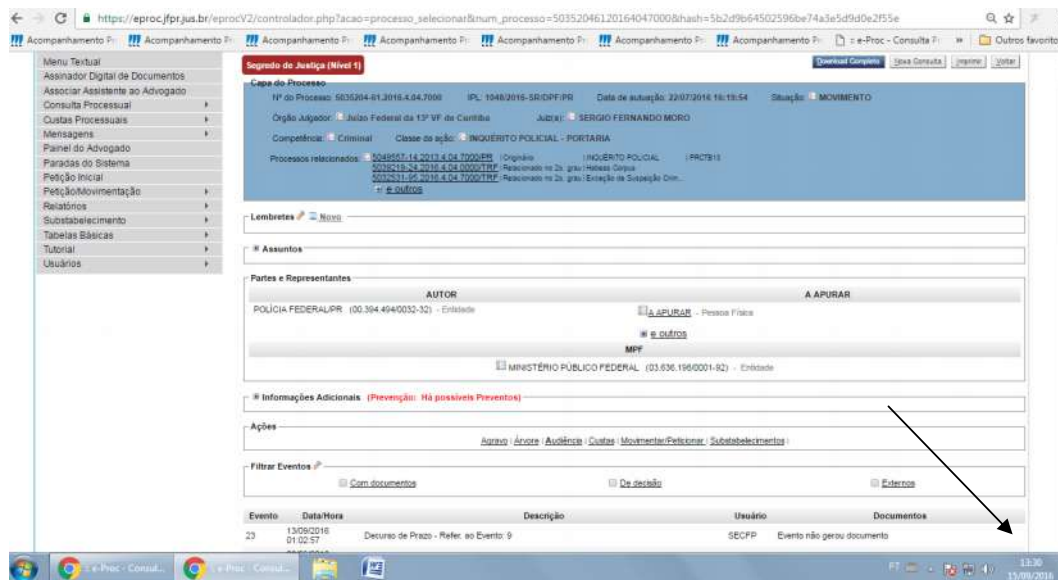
https://eproc.jfpr.jus.br/eprocV2/controlador.php?acao=processo_selecionar&num_processo=50352046120164047000&hash=5b2d9b64502596be74a3e5d9d0e2f55e

Acompanhamento Pr | Acompanhamento Pr | Acompanhamento Pr | Acompanhamento Pr | Acompanhamento Pr | Acompanhamento Pr | e-Proc - Consulta Pr | » | Outros favoritos

Menu Textual
Assinador Digital de Documentos
Associar Assistente ao Advogado
Consulta Processual
Custas Processuais
Mensagens
Painel do Advogado
Paradas do Sistema
Petição Inicial
Petição/Movimentação
Relatórios
Substabelecimento
Tabelas Básicas
Tutorial
Usuários

Segredo de Justiça (Nível 1)

Download Completo | Nova Consulta | Imprimir | Voltar

Capa do Processo
Nº do Processo: 5035204-61.2016.4.04.7000 IPL: 1048/2016-SR/DPF/PR Data de autuação: 22/07/2016 16:19:54 Situação: MOVIMENTO
Órgão Julgador: Juízo Federal da 13ª VF de Curitiba Juiz(a): SERGIO FERNANDO MORO
Competência: Criminal Classe da ação: INQUÉRITO POLICIAL - PORTARIA
Processos relacionados: 5049557-14.2013.4.04.7000/PR | Originário | INQUÉRITO POLICIAL | PRCTB13
5028218-24.2016.4.04.0000/TRF | Relacionado no 2o. grau | Habeas Corpus
5032531-95.2016.4.04.7000/TRF | Relacionado no 2o. grau | Exceção de Suspeição Crim...
e outros

Lembretes Novo

Assuntos

Partes e Representantes

| AUTOR | A APURAR |
|---|---|
| POLÍCIA FEDERAL/PR (00.394.494/0032-32) - Entidade | A APURAR - Pessoa Física |
| | e outros |

MPF
MINISTÉRIO PÚBLICO FEDERAL (03.636.198/0001-92) - Entidade

Informações Adicionais (Prevenção: Há possíveis Preventos)

Ações
Agravo | Árvore | Audiência | Custas | Movimentar/Peticionar | Substabelecimentos

Filtrar Eventos
Com documentos | De decisão | Externos

| Evento | Data/Hora | Descrição | Usuário | Documentos |
|---|---|---|---|---|
| 23 | 13/09/2016 01:02:57 | Decurso de Prazo - Refer. ao Evento: 9 | SECFP | Evento não gerou documento |

e-Proc - Consul... | e-Proc - Consul...
PT
13:30
15/09/2016